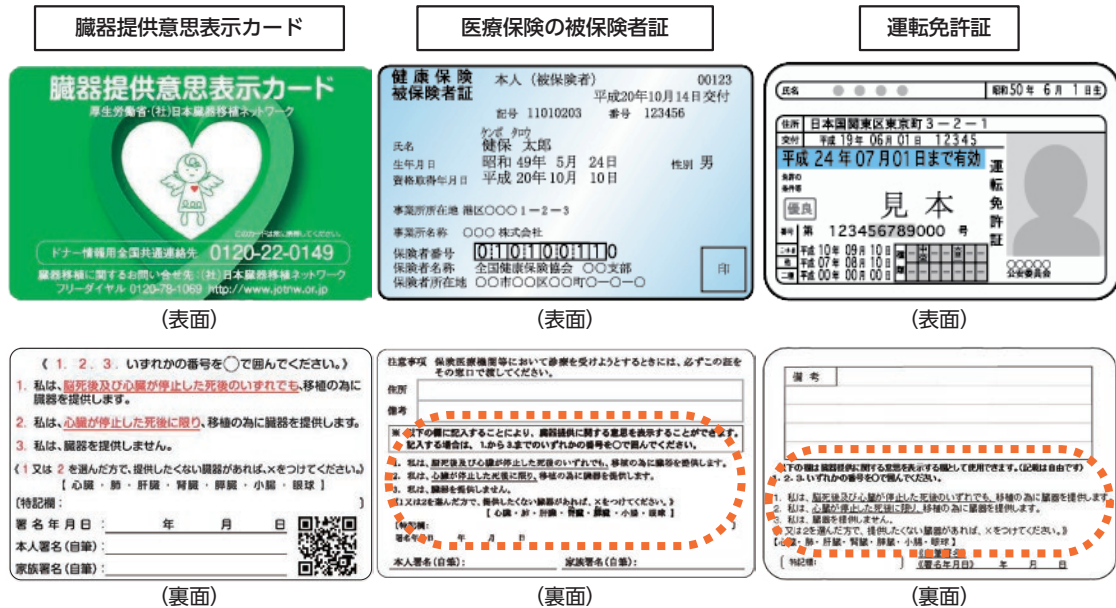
臓器提供意思表示カード

医療保険の被保険者証

運転免許証

臓器提供意思表示カード
厚生労働省・(社)日本臓器移植ネットワーク
ドナー情報用全国共通連絡先 0120-22-0149
臓器移植に関するお問い合せ先 (社)日本臓器移植ネットワーク
フリーダイヤル 0120-78-1069 http://www.jotnw.or.jp

(表面)

健康保険 被保険者証
本人(被保険者)
00123
平成20年10月14日交付
記号 11010203 番号 123456
ケンポ タロウ
氏名 健保 太郎
生年月日 昭和 49年 5月 24日
性別 男
資格取得年月日 平成 20年10月 10日
事業所所在地 港区○○○ 1−2−3
事業所名称 ○○○ 株式会社
保険者番号 01010101010
保険者名称 全国健康保険協会 ○○支部
保険者所在地 ○○市○○区○○町○−○−○
印

(表面)

氏名 ● ● ● ●
昭和50年 6月 1日生
住所 日本国関東区東京町3−2−1
交付 平成 19年 06月 01日 12345
平成 24 年 07月01日まで有効
運転免許証
優良
見本
第 123456789000 号
平成 10年 09月 10日
平成 07年 08月 10日
平成 00年 00月 00日
○○○○○
公安委員会

(表面)

《 1. 2. 3. いずれかの番号を◯で囲んでください。》
1. 私は、脳死後及び心臓が停止した死後のいずれでも、移植の為に臓器を提供します。
2. 私は、心臓が停止した死後に限り、移植の為に臓器を提供します。
3. 私は、臓器を提供しません。
《1 又は 2 を選んだ方で、提供したくない臓器があれば、×をつけてください。》
【 心臓 ・ 肺 ・ 肝臓 ・ 腎臓 ・ 膵臓 ・ 小腸 ・ 眼球 】
[特記欄:
署名年月日: 年 月 日
本人署名(自筆):
家族署名(自筆):

(裏面)

注意事項 保険医療機関等において診療を受けようとするときには、必ずこの証をその窓口で渡してください。
住所
備考
※以下の欄に記入することにより、臓器提供に関する意思を表示することができます。記入する場合は、1.から3.までのいずれかの番号を○で囲んでください。
1. 私は、脳死後及び心臓が停止した死後のいずれでも、移植の為に臓器を提供します。
2. 私は、心臓が停止した死後に限り、移植の為に臓器を提供します。
3. 私は、臓器を提供しません。
《1又は2を選んだ方で、提供したくない臓器があれば、×をつけてください。》
【 心臓・肺・肝臓・腎臓・膵臓・小腸・眼球 】
〔特記欄:
署名年月日: 年 月 日
本人署名(自筆):
家族署名(自筆):

(裏面)

備考
《以下の欄は臓器提供に関する意思を表示する欄として使用できます。(記載は自由です)》
1. 2. 3. いずれかの番号を○で囲んでください。
1. 私は、脳死後及び心臓が停止した死後のいずれでも、移植の為に臓器を提供します。
2. 私は、心臓が停止した死後に限り、移植の為に臓器を提供します。
3. 私は、臓器を提供しません。
《1又は2を選んだ方で、提供したくない臓器があれば、×をつけてください。》
【心臓・肺・肝臓・腎臓・膵臓・小腸・眼球】
《自筆署名》
〔特記欄:
《署名年月日》 年 月 日

(裏面)